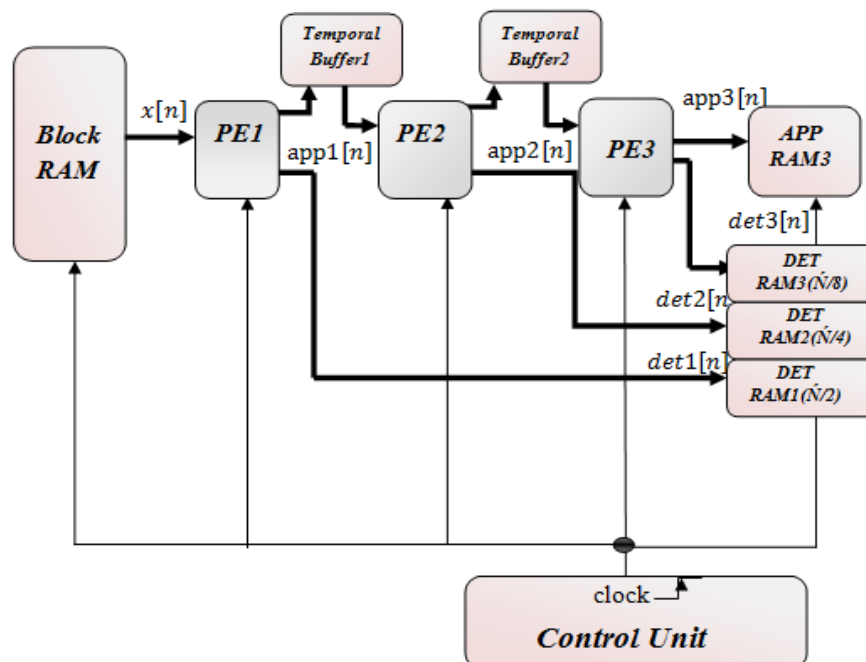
Block RAM

$x[n]$

PE1

Temporal Buffer1

app1$[n]$

PE2

Temporal Buffer2

app2$[n]$

PE3

app3$[n]$

APP RAM3

$det3[n]$

DET RAM3(Ń/8)

$det2[n$

DET RAM2(Ń/4)

$det1[n]$

DET RAM1(Ń/2)

clock

Control Unit